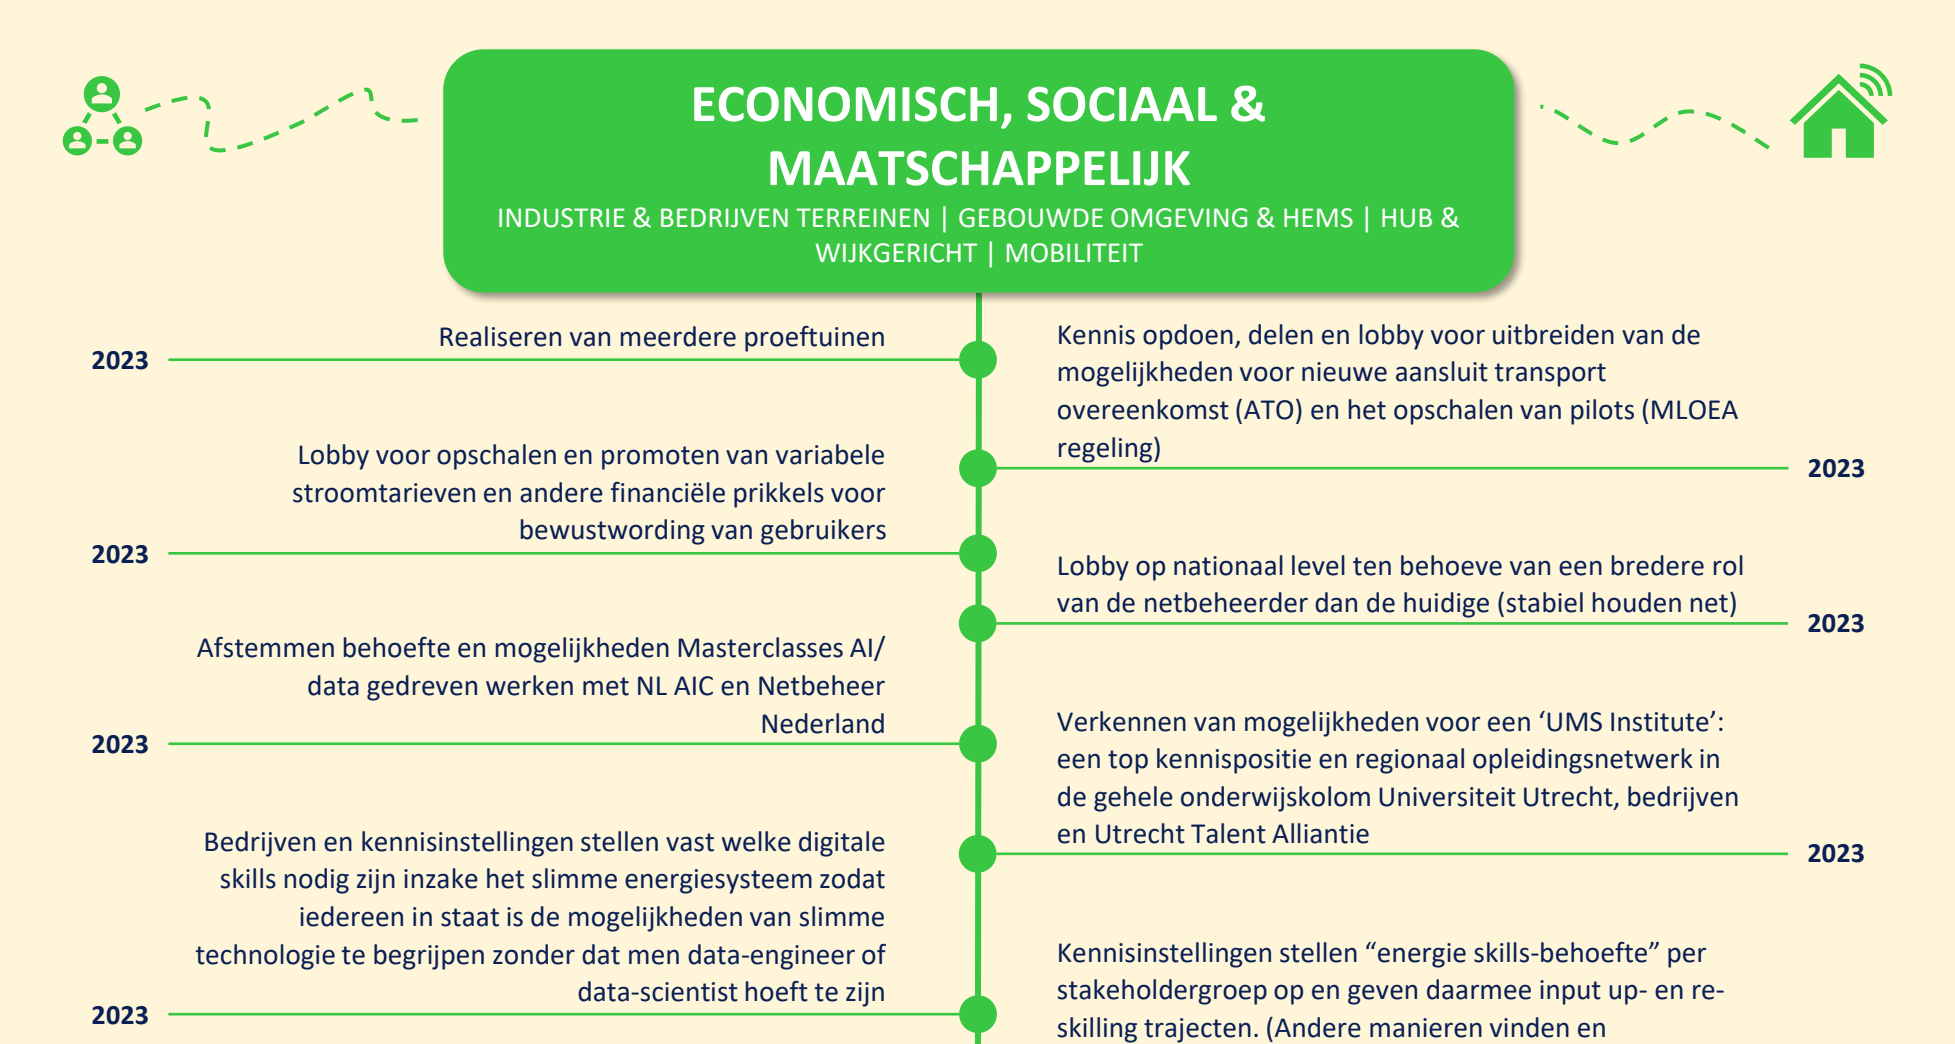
ECONOMISCH, SOCIAAL & MAATSCHAPPELIJK
INDUSTRIE & BEDRIJVEN TERREINEN | GEBOUWDE OMGEVING & HEMS | HUB & WIJKGERICHT | MOBILITEIT

2023
Realiseren van meerdere proeftuinen

Kennis opdoen, delen en lobby voor uitbreiden van de mogelijkheden voor nieuwe aansluit transport overeenkomst (ATO) en het opschalen van pilots (MLOEA regeling)
2023

Lobby voor opschalen en promoten van variabele stroomtarieven en andere financiële prikkels voor bewustwording van gebruikers
2023

Lobby op nationaal level ten behoeve van een bredere rol van de netbeheerder dan de huidige (stabiel houden net)
2023

Afstemmen behoefte en mogelijkheden Masterclasses AI/ data gedreven werken met NL AIC en Netbeheer Nederland
2023

Verkennen van mogelijkheden voor een ‘UMS Institute’: een top kennispositie en regionaal opleidingsnetwerk in de gehele onderwijskolom Universiteit Utrecht, bedrijven en Utrecht Talent Alliantie
2023

Bedrijven en kennisinstellingen stellen vast welke digitale skills nodig zijn inzake het slimme energiesysteem zodat iedereen in staat is de mogelijkheden van slimme technologie te begrijpen zonder dat men data-engineer of data-scientist hoeft te zijn
2023

Kennisinstellingen stellen “energie skills-behoefte” per stakeholdergroep op en geven daarmee input up- en re-skilling trajecten. (Andere manieren vinden en